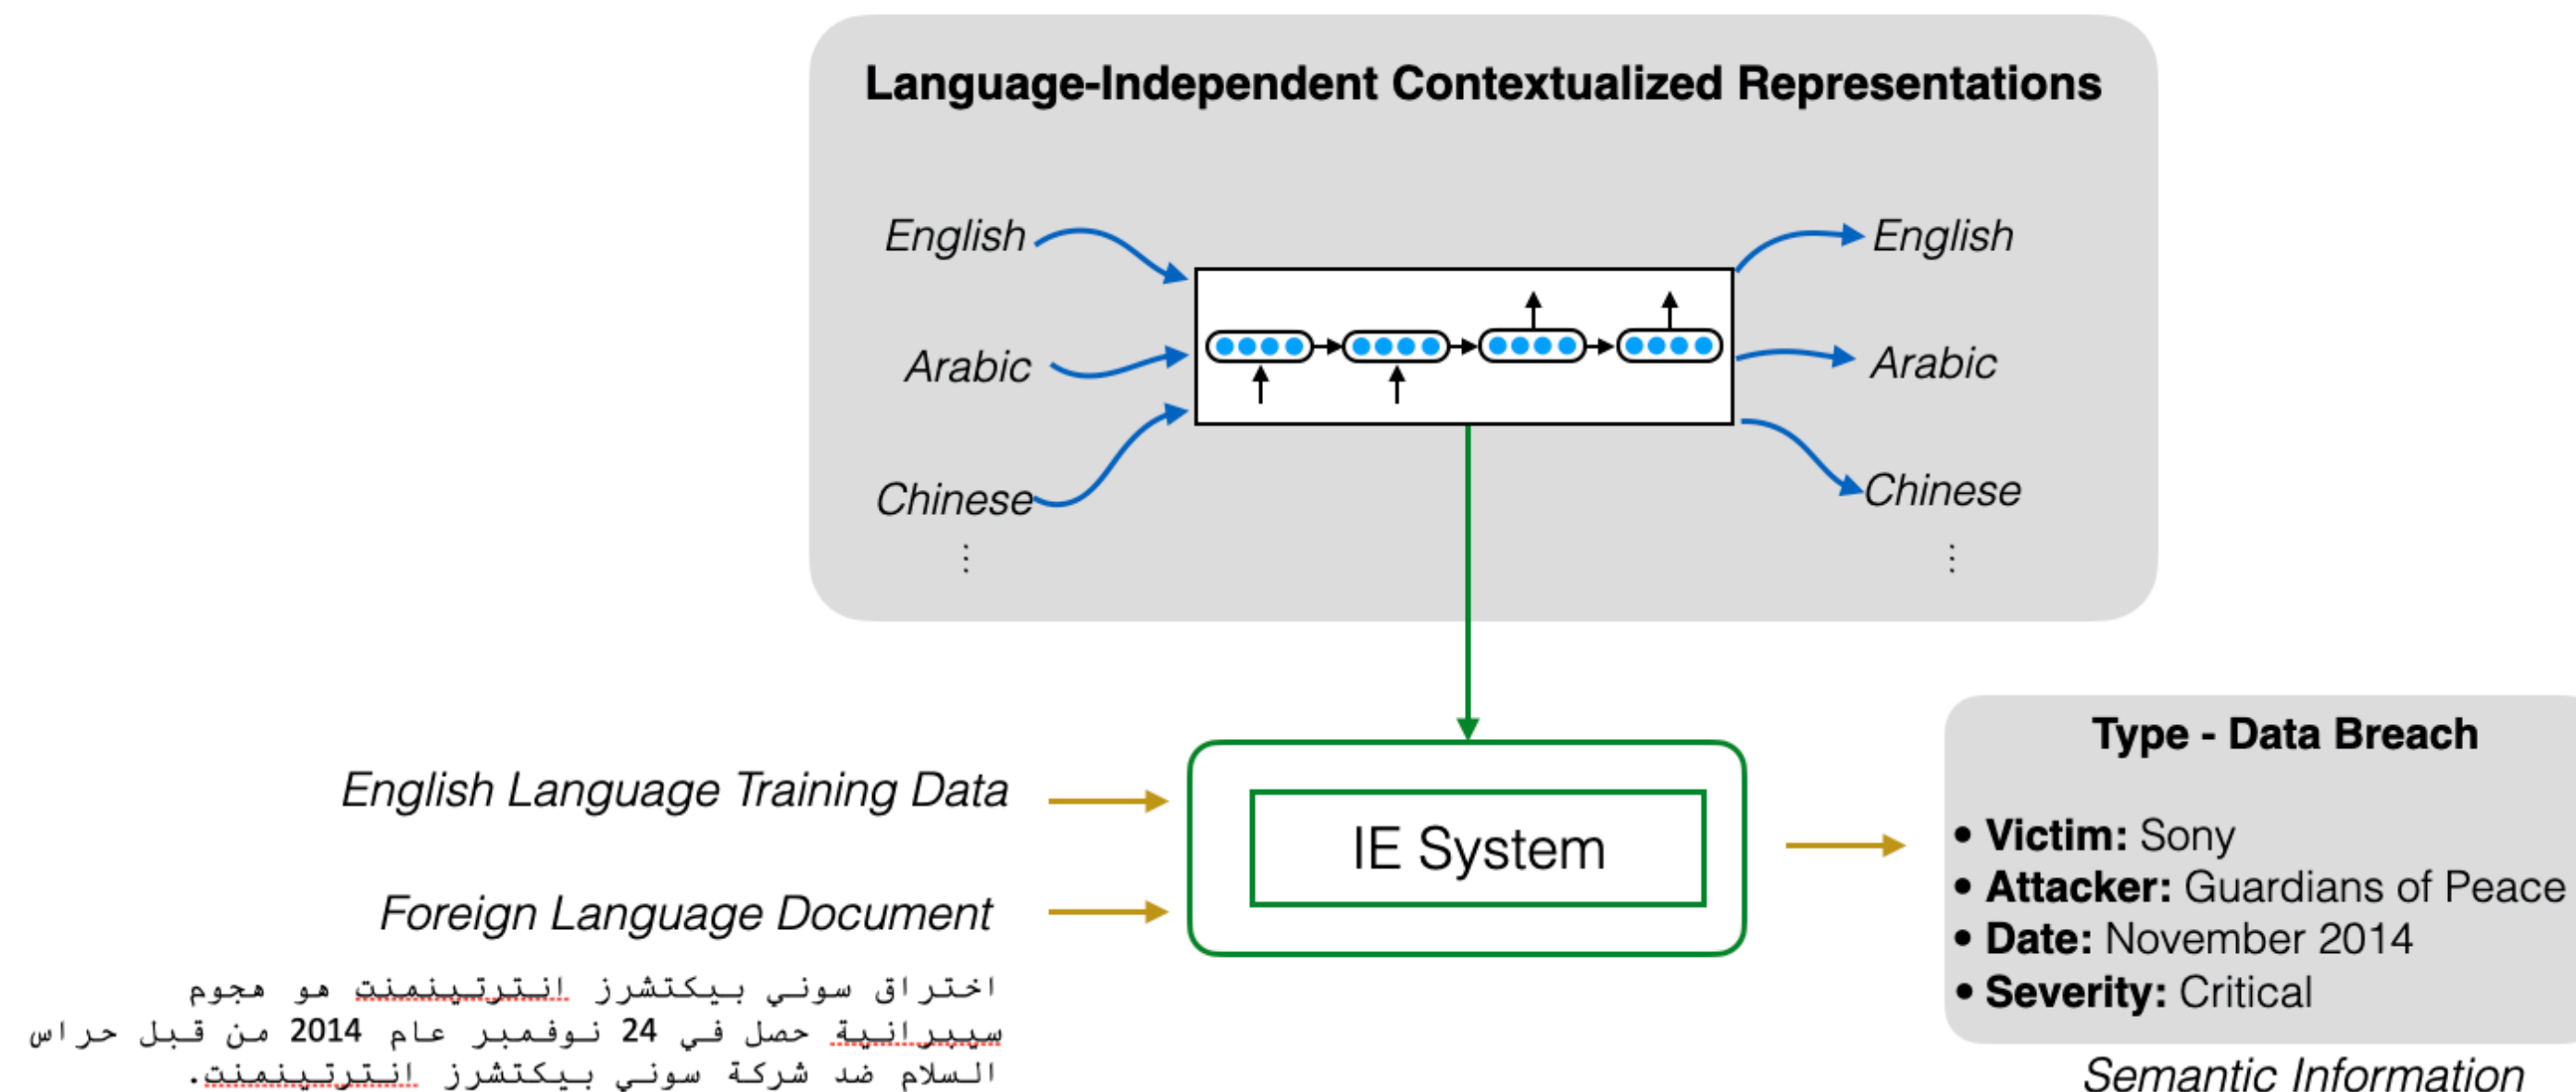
Language-Independent Contextualized Representations

English

Arabic

Chinese

⋮

English

Arabic

Chinese

⋮

English Language Training Data

Foreign Language Document

اختراق سوني بيكتشرز انترتينمنت هو هجوم سيبرانية حصل في 24 نوفمبر عام 2014 من قبل حراس السلام ضد شركة سوني بيكتشرز انترتينمنت.

IE System

Type - Data Breach

• Victim: Sony
• Attacker: Guardians of Peace
• Date: November 2014
• Severity: Critical

Semantic Information